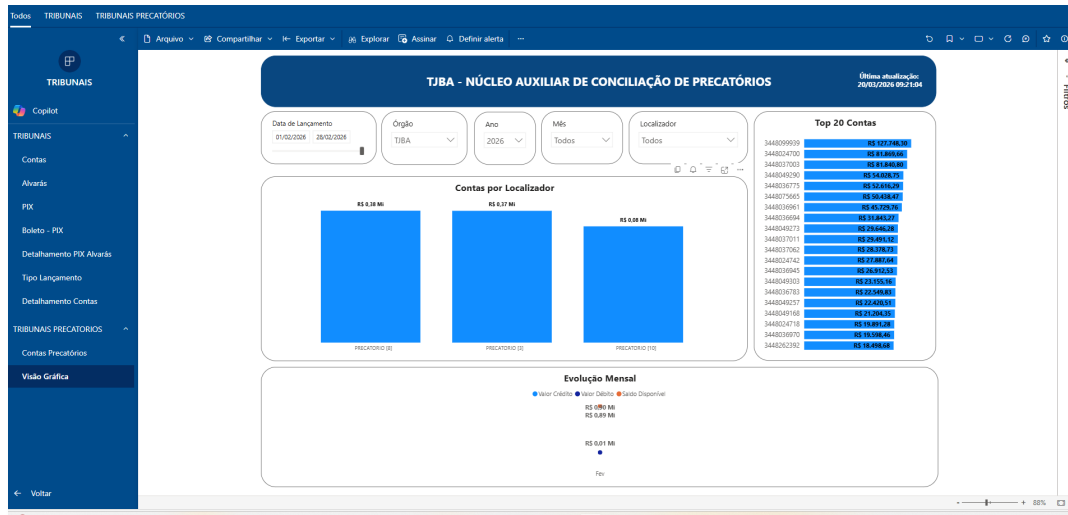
Todos TRIBUNAIS TRIBUNAIS PRECATÓRIOS

TRIBUNAIS

Copilot

TRIBUNAIS

Contas

Alvarás

PIX

Boleto - PIX

Detalhamento PIX Alvarás

Tipo Lançamento

Detalhamento Contas

TRIBUNAIS PRECATORIOS

Contas Precatórios

Visão Gráfica

Voltar

Arquivo Compartilhar Exportar Explorar Assinar Definir alerta ...

TJBA - NÚCLEO AUXILIAR DE CONCILIAÇÃO DE PRECATÓRIOS

Última atualização: 20/03/2026 09:21:04

Data de Lançamento
01/02/2026 28/02/2026

Órgão
TJBA

Ano
2026

Mês
Todos

Localizador
Todos

Contas por Localizador

R$ 0,38 Mi R$ 0,37 Mi R$ 0,08 Mi

PRECATORIO [8] PRECATORIO [3] PRECATORIO [10]

Top 20 Contas

| Conta | Valor |
|---|---|
| 3448099939 | R$ 127.748,30 |
| 3448024700 | R$ 81.869,66 |
| 3448037003 | R$ 81.840,80 |
| 3448049290 | R$ 54.028,75 |
| 3448036775 | R$ 52.616,29 |
| 3448075665 | R$ 50.438,47 |
| 3448036961 | R$ 45.729,76 |
| 3448036694 | R$ 31.843,27 |
| 3448049273 | R$ 29.646,28 |
| 3448037011 | R$ 29.491,12 |
| 3448037062 | R$ 28.178,73 |
| 3448024742 | R$ 27.887,64 |
| 3448036945 | R$ 26.912,53 |
| 3448049303 | R$ 23.155,16 |
| 3448036783 | R$ 22.549,83 |
| 3448049257 | R$ 22.420,51 |
| 3448049168 | R$ 21.204,35 |
| 3448024718 | R$ 19.891,28 |
| 3448036970 | R$ 19.598,46 |
| 3448262392 | R$ 18.498,68 |

Evolução Mensal

Valor Crédito Valor Débito Saldo Disponível

R$ 0,90 Mi
R$ 0,89 Mi
R$ 0,01 Mi

Fev

Filtros

88%